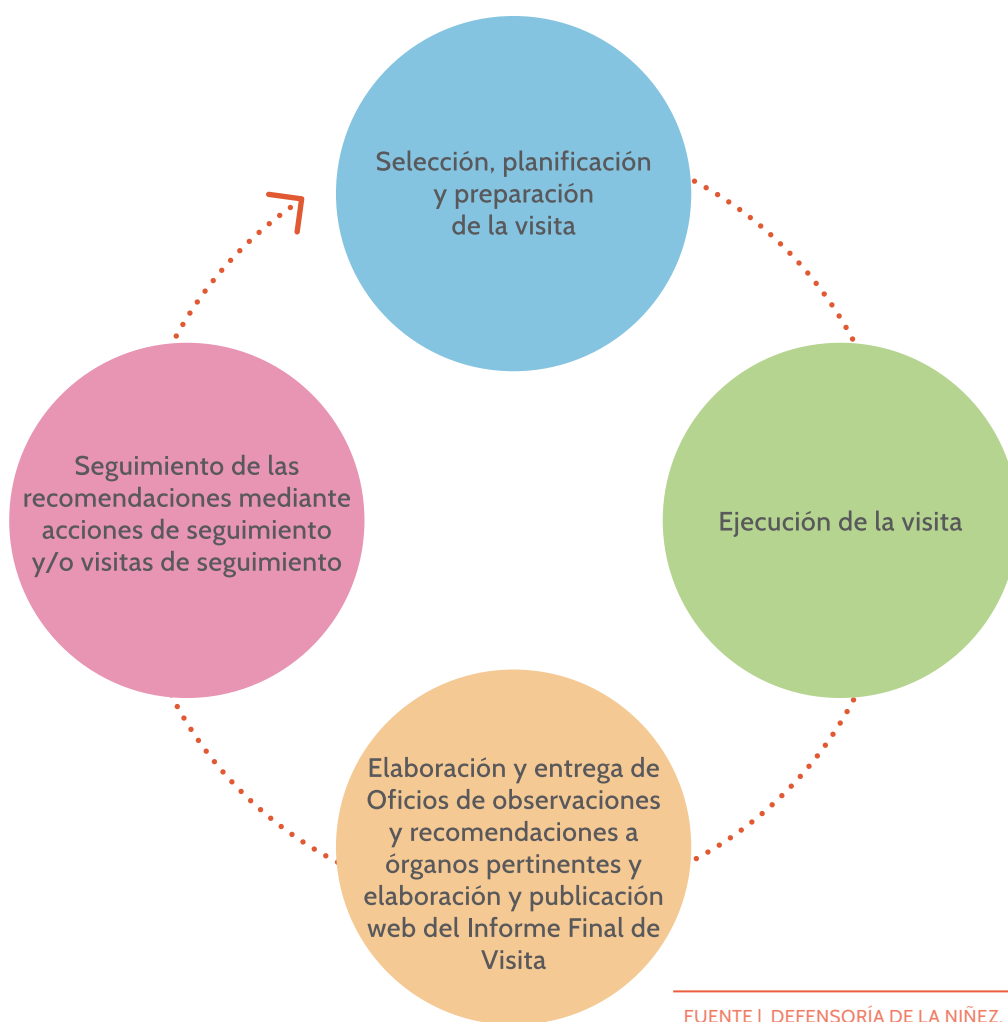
Selección, planificación y preparación de la visita

Ejecución de la visita

Elaboración y entrega de Oficios de observaciones y recomendaciones a órganos pertinentes y elaboración y publicación web del Informe Final de Visita

Seguimiento de las recomendaciones mediante acciones de seguimiento y/o visitas de seguimiento

FUENTE | DEFENSORÍA DE LA NIÑEZ.